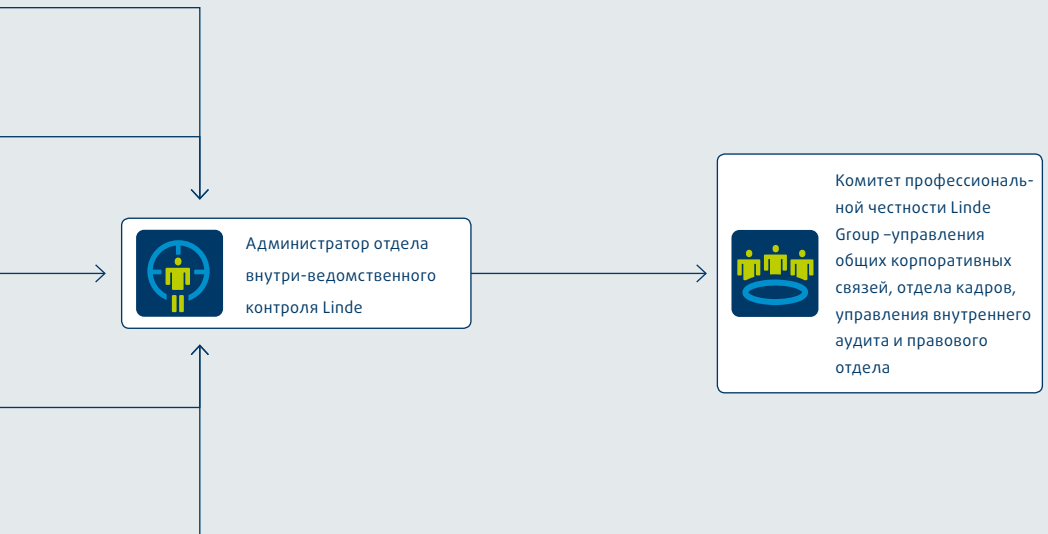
Администратор отдела внутри-ведомственного контроля Linde

Комитет профессиональной честности Linde Group –управления общих корпоративных связей, отдела кадров, управления внутреннего аудита и правового отдела